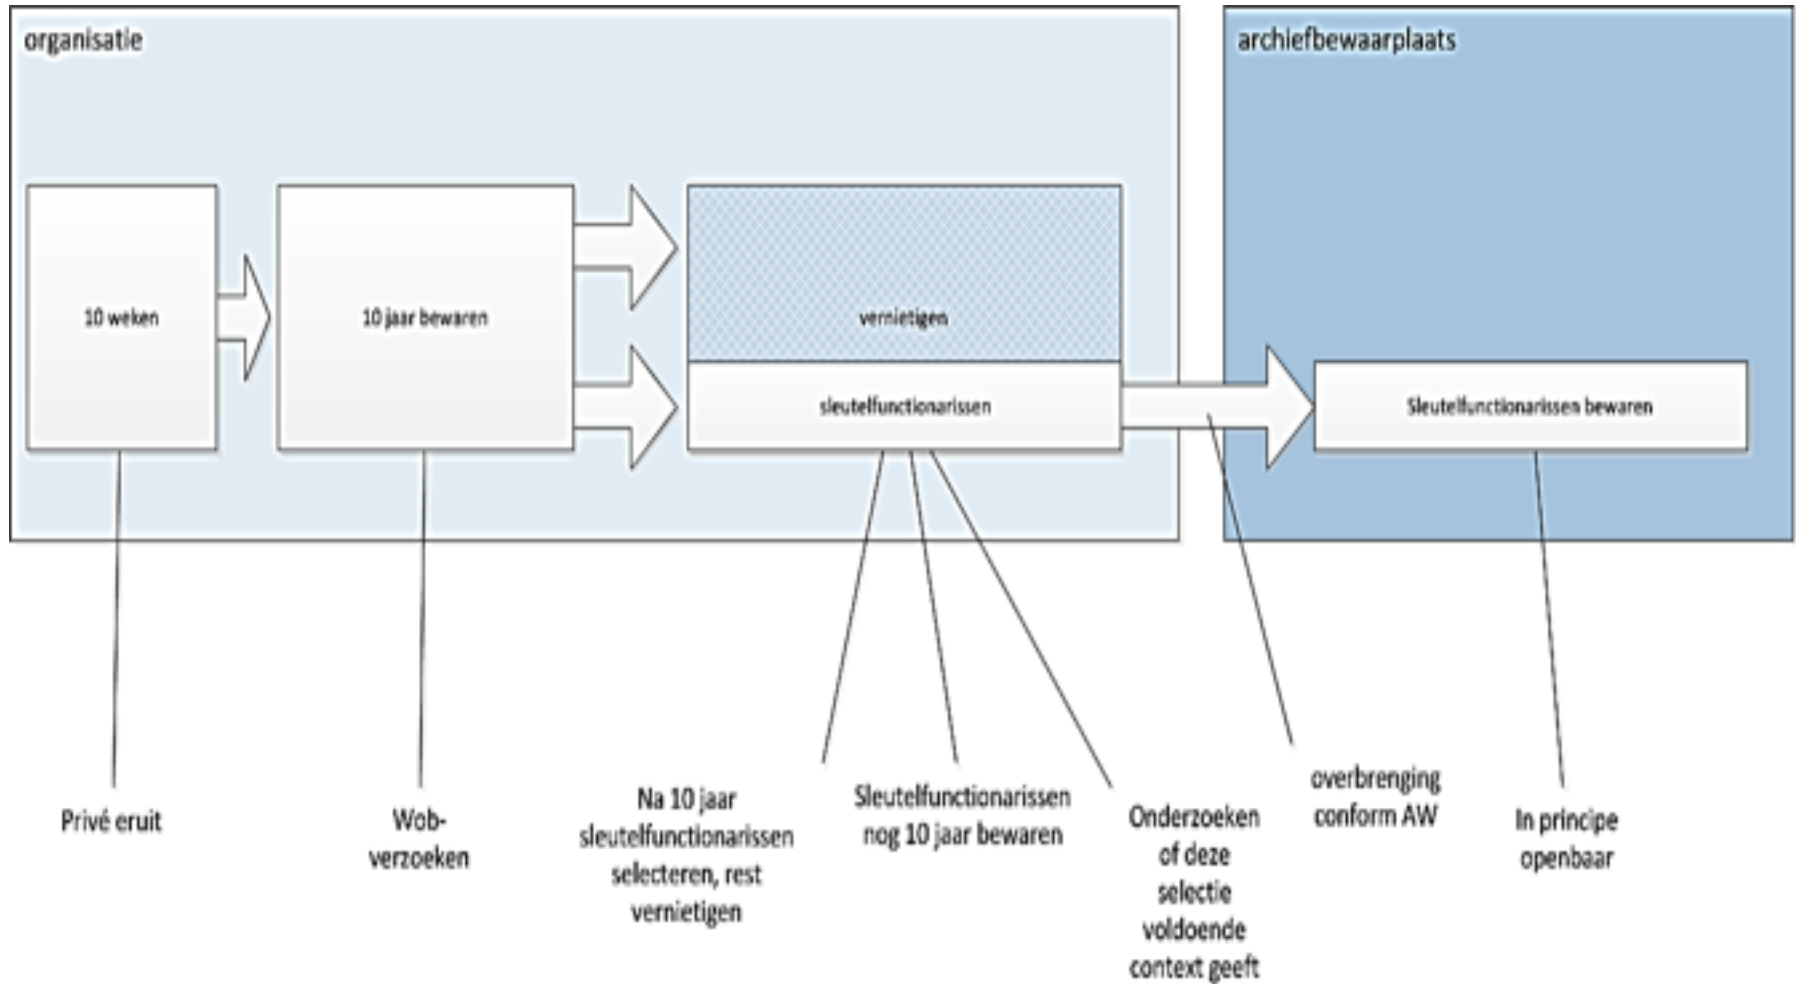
organisatie

archiefbewaarplaats

10 weken

10 jaar bewaren

vernietigen

sleutelfunctionarissen

Sleutelfunctionarissen bewaren

Privé eruit

Wob-verzoeken

Na 10 jaar sleutelfunctionarissen selecteren, rest vernietigen

Sleutelfunctionarissen nog 10 jaar bewaren

Onderzoeken of deze selectie voldoende context geeft

overbrenging conform AW

In principe openbaar